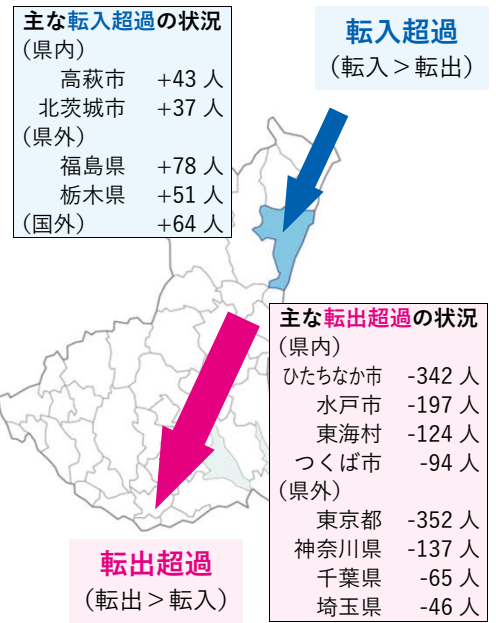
主な転入超過の状況
（県内）
高萩市 +43 人
北茨城市 +37 人
（県外）
福島県 +78 人
栃木県 +51 人
（国外） +64 人

転入超過
（転入＞転出）

主な転出超過の状況
（県内）
ひたちなか市 -342 人
水戸市 -197 人
東海村 -124 人
つくば市 -94 人
（県外）
東京都 -352 人
神奈川県 -137 人
千葉県 -65 人
埼玉県 -46 人

転出超過
（転出＞転入）